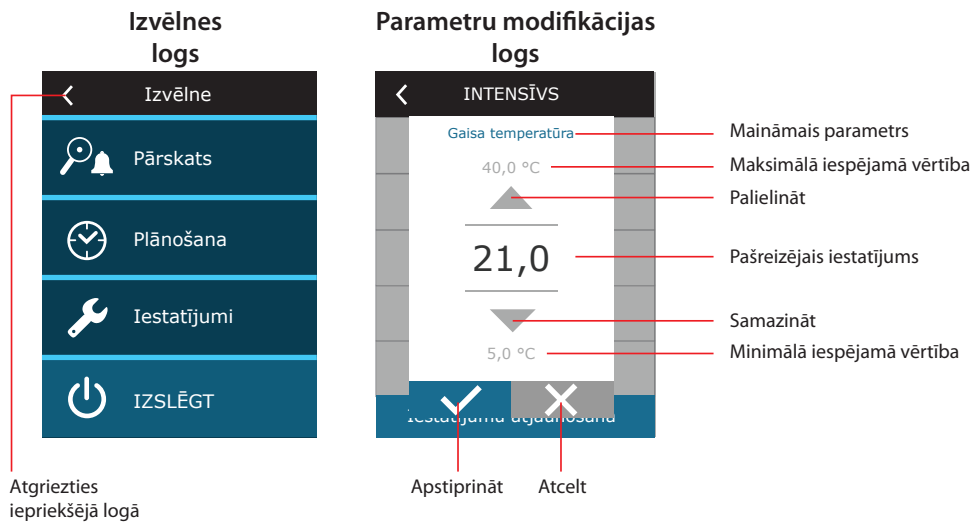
Izvēlnes logs

Izvēlne

Pārskats

Plānošana

Iestatījumi

IZSLĒGT

Atgriezties iepriekšējā logā

Parametru modifikācijas logs

INTENSĪVS

Gaisa temperatūra

40,0 °C

21,0

5,0 °C

Iestatījumu atjaunošana

Mināmais parametrs

Maksimālā iespējamā vērtība

Palielināt

Pašreizējais iestatījums

Samazināt

Minimālā iespējamā vērtība

Apstiprināt

Atcelt